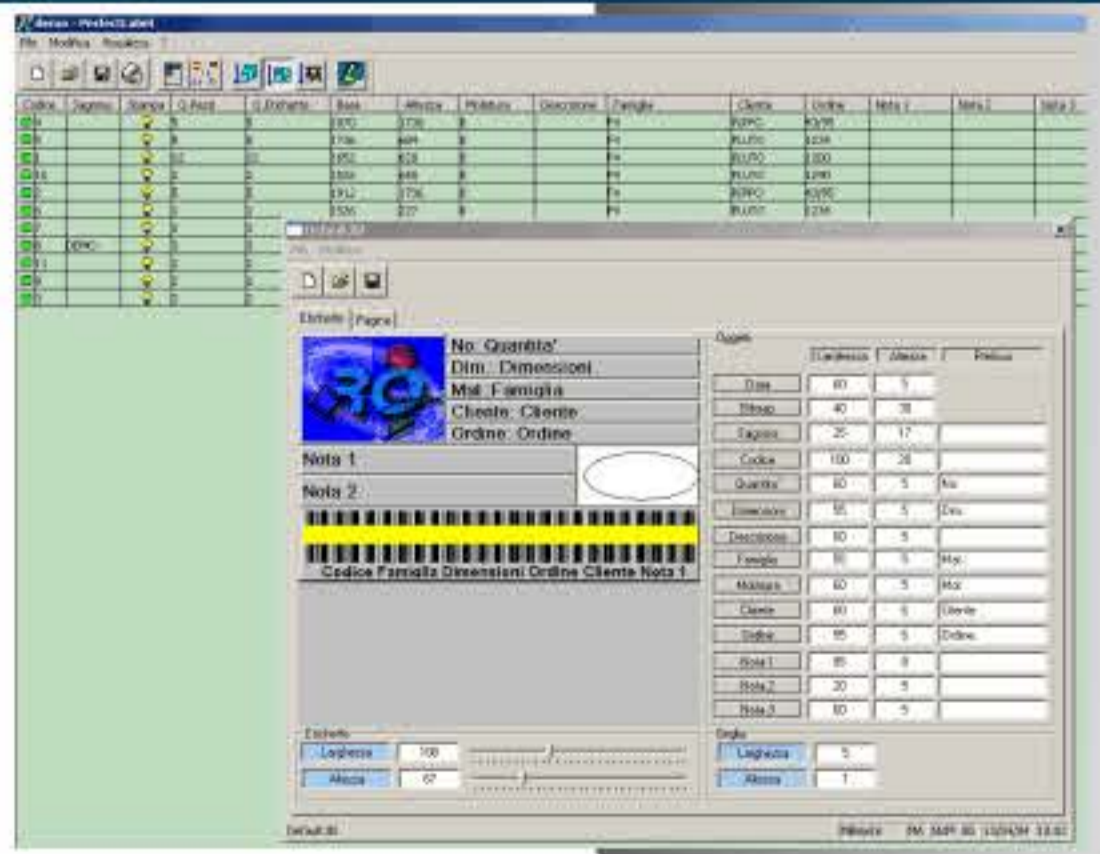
Meras - PerfectLabel
File Modifica Risoluzione ?

| Codice | Sagoma | Stampa | Q.Pezzi | Q.Etichette | Base | Altezza | Molatura | Descrizione | Famiglia | Cliente | Ordine | Nota 1 | Nota 2 | Nota 3 |
|---|---|---|---|---|---|---|---|---|---|---|---|---|---|---|
| 4 | | | 5 | 5 | 1970 | 1736 | | | F4 | BEPPO | 43/98 | | | |
| 8 | | | 8 | 8 | 1706 | 684 | | | F4 | PLUTO | 1234 | | | |
| 3 | | | 12 | 12 | 1852 | 828 | | | F4 | PLUTO | 1000 | | | |
| 16 | | | 2 | 2 | 1550 | 648 | | | F4 | PLUTO | 1290 | | | |
| 2 | | | 8 | 8 | 1912 | 1736 | | | F4 | BEPPO | 43/98 | | | |
| 5 | | | 1 | 1 | 1526 | 227 | | | F4 | PLUTO | 1234 | | | |
| 7 | | | 2 | 2 | | | | | | | | | | |
| 6 | BEPPO | | 2 | 2 | | | | | | | | | | |
| 11 | | | 3 | 3 | | | | | | | | | | |
| 9 | | | 2 | 2 | | | | | | | | | | |
| 1 | | | 3 | 3 | | | | | | | | | | |

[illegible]
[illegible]

Etichetta Pagina

No: Quantita'
Dim: Dimensioni
Mal: Famiglia
Cliente: Cliente
Ordine: Ordine
Nota 1
Nota 2
Codice Famiglia Dimensioni Ordine Cliente Nota 1

Oggetti
| | Larghezza | Altezza | Prefisso |
|---|---|---|---|
| Data | 60 | 5 | |
| Bitmap | 40 | 30 | |
| Sagoma | 25 | 17 | |
| Codice | 100 | 20 | |
| Quantita' | 60 | 5 | No: |
| Dimensioni | 55 | 5 | Dim: |
| Descrizione | 60 | 5 | |
| Famiglia | 55 | 5 | Mat: |
| Molatura | 60 | 5 | Mol: |
| Cliente | 60 | 5 | Cliente: |
| Ordine | 55 | 5 | Ordine: |
| Nota 1 | 85 | 8 | |
| Nota 2 | 20 | 5 | |
| Nota 3 | 60 | 5 | |

Etichetta
Larghezza 100
Altezza 67

Griglia
Larghezza 5
Altezza 1

Default.lbl
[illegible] PM 3MPI BS 11/24/04 13:02